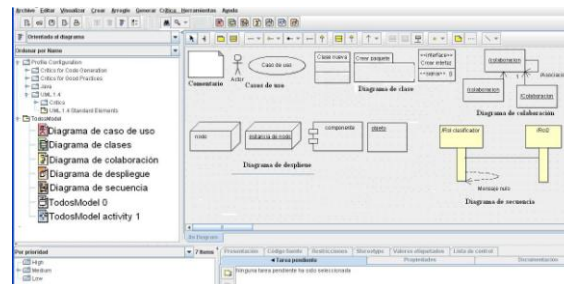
Archivo Editar Visualizar Crear Arreglo Generar Crítica Herramientas Ayuda

Orientado al diagrama

Ordenar por Nombre

Profile Configuration
Críticas for Code Generation
Críticas for Good Practices
Java
UML 1.4
Críticas
UML 1.4 Standard Elements
TodosModel
Diagrama de caso de uso
Diagrama de clases
Diagrama de colaboración
Diagrama de despliegue
Diagrama de secuencia
TodosModel 0
TodosModel activity 1

Comentario

Actor

Caso de uso

Casos de uso

Clase nueva

Crear paquete

<<interface>>
Crear interfaz

<<service>> 0

Diagrama de clase

:Icolaboracion

Asociación

:Icolaboracion

:ICollaboracion

Diagrama de colaboración

node

instancia de nodo

componente

objeto

Diagrama de despliegue

:Rol clasificador

:Rol2

Mensaje nulo

Diagrama de secuencia

As Diagram

Por prioridad

7 Items

High
Medium
Low

Presentación | Código fuente | Restricciones | Stereotype | Valores etiquetados | Lista de control

Tarea pendiente | Propiedades | Documentación

Ninguna tarea pendiente ha sido seleccionada